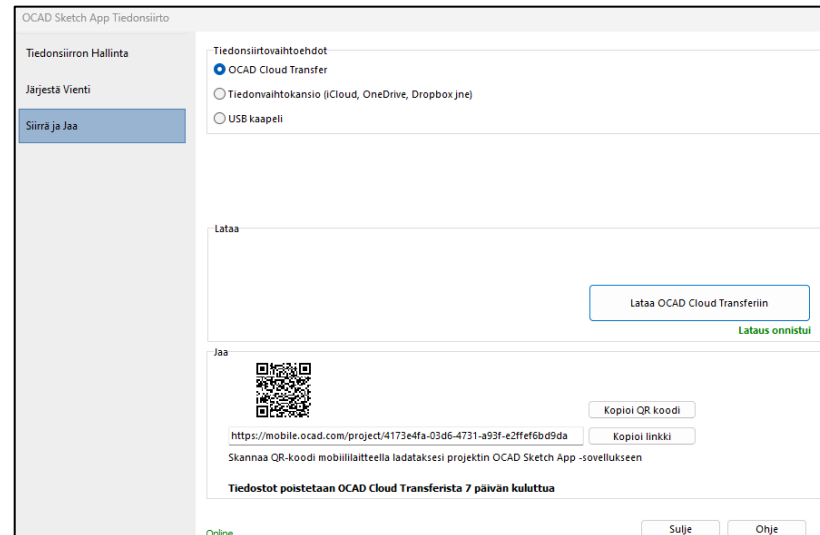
OCAD Sketch App Tiedonsiirto

Tiedonsiirron Hallinta

Järjestä Vienti

Siirrä ja Jaa

Tiedonsiirtovaihtoehdot

OCAD Cloud Transfer

Tiedonvaihtokansio (iCloud, OneDrive, Dropbox jne)

USB kaapeli

Lataa

Lataa OCAD Cloud Transferiin

Lataus onnistui

Jaa

Kopioi QR koodi

https://mobile.ocad.com/project/4173e4fa-03d6-4731-a93f-e2ffef6bd9da

Kopioi linkki

Skannaa QR-koodi mobiililaitteella ladataksesi projektin OCAD Sketch App -sovellukseen

Tiedostot poistetaan OCAD Cloud Transferista 7 päivän kuluttua

Online

Sulje

Ohje